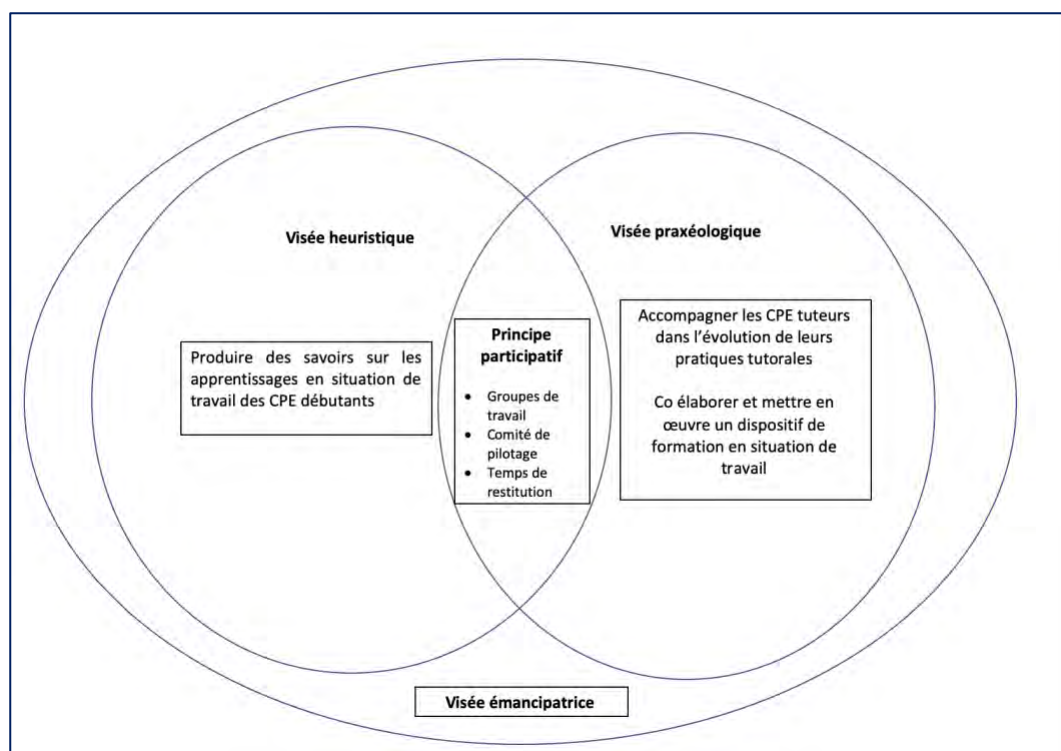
Visée heuristique

Visée praxéologique

Produire des savoirs sur les apprentissages en situation de travail des CPE débutants

Principe participatif

- Groupes de travail
- Comité de pilotage
- Temps de restitution

Accompagner les CPE tuteurs dans l'évolution de leurs pratiques tutorales

Co élaborer et mettre en œuvre un dispositif de formation en situation de travail

Visée émancipatrice